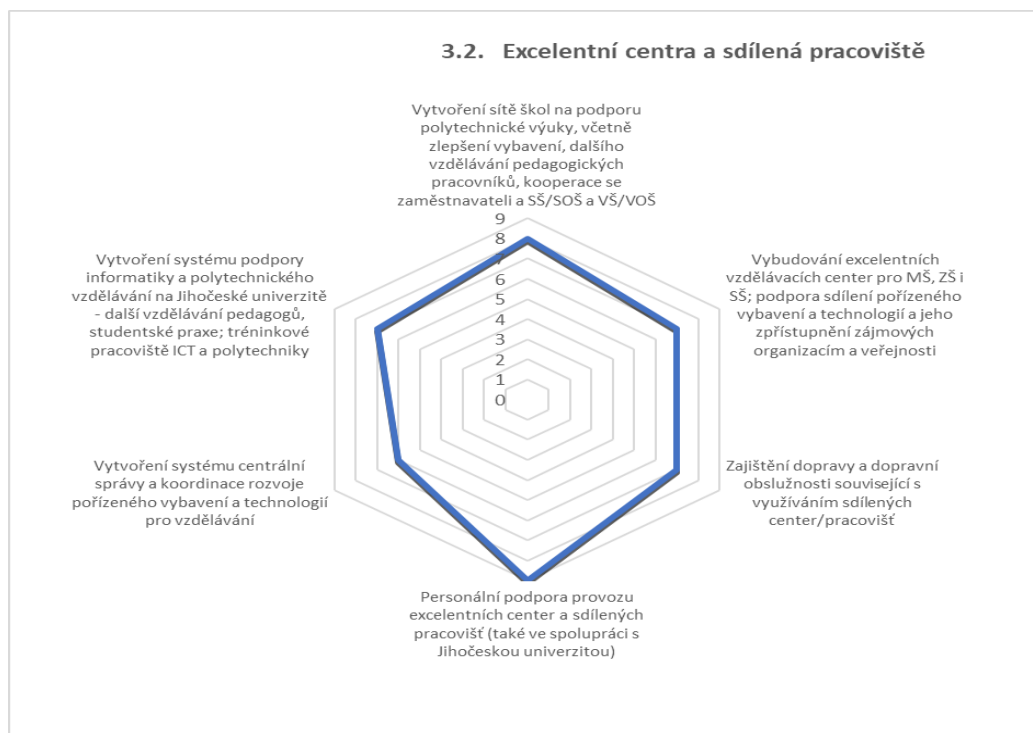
3.2. Excelentní centra a sdílená pracoviště

Vytvoření sítě škol na podporu polytechnické výuky, včetně zlepšení vybavení, dalšího vzdělávání pedagogických pracovníků, kooperace se zaměstnavateli a SŠ/SOŠ a VŠ/VOŠ

9
8
7
6
5
4
3
2
1
0

Vybudování excelentních vzdělávacích center pro MŠ, ZŠ i SŠ; podpora sdílení pořízeného vybavení a technologií a jeho zpřístupnění zájmových organizacím a veřejnosti

Zajištění dopravy a dopravní obslužnosti související s využíváním sdílených center/pracovišť

Personální podpora provozu excelentních center a sdílených pracovišť (také ve spolupráci s Jihočeskou univerzitou)

Vytvoření systému centrální správy a koordinace rozvoje pořízeného vybavení a technologií pro vzdělávání

Vytvoření systému podpory informatiky a polytechnického vzdělávání na Jihočeské univerzitě - další vzdělávání pedagogů, studentské praxe; tréninkové pracoviště ICT a polytechniky